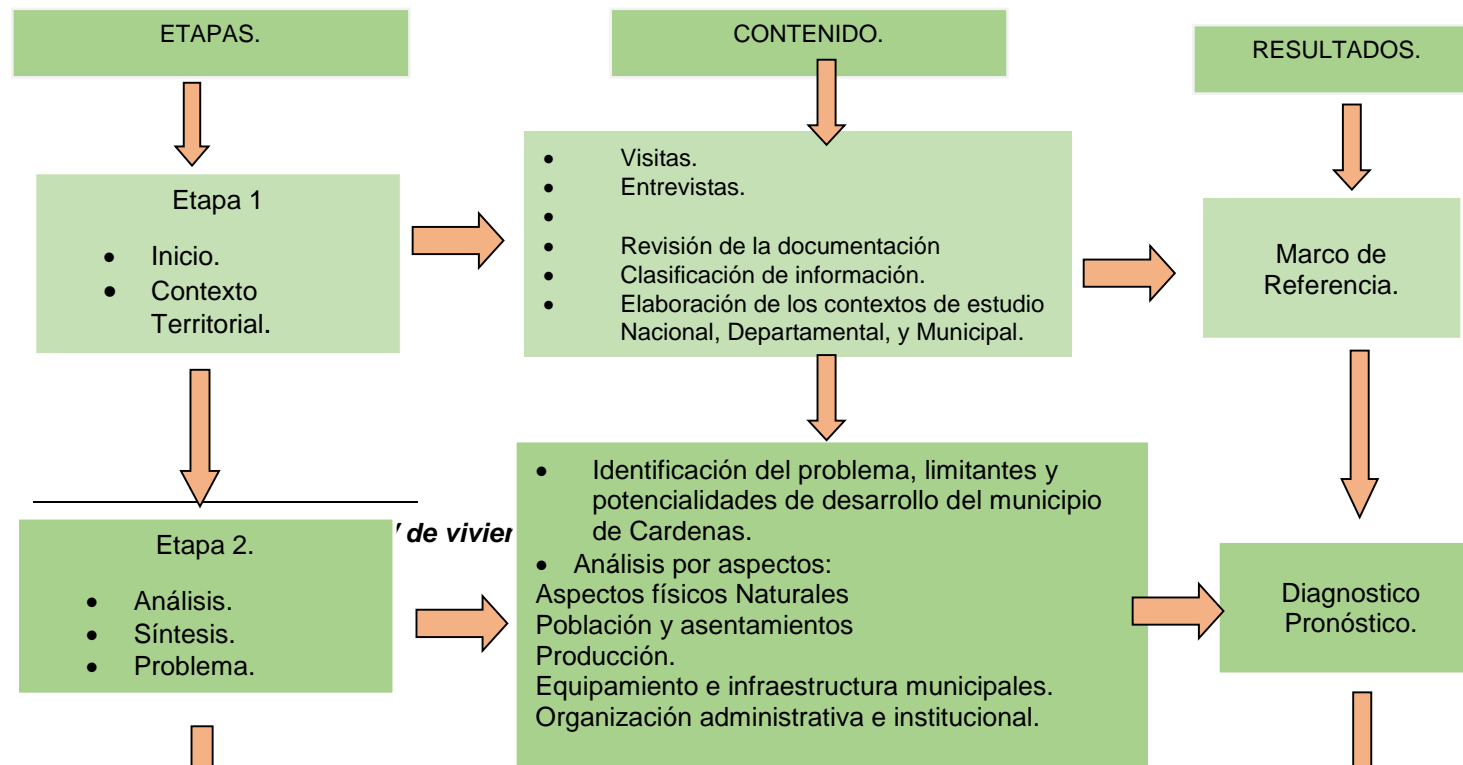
ETAPAS.

CONTENIDO.

RESULTADOS.

Etapa 1

- Inicio.
- Contexto Territorial.

- Visitas.
- Entrevistas.
-
- Revisión de la documentación
- Clasificación de información.
- Elaboración de los contextos de estudio Nacional, Departamental, y Municipal.

Marco de Referencia.

' de vivier

Etapa 2.

- Análisis.
- Síntesis.
- Problema.

- Identificación del problema, limitantes y potencialidades de desarrollo del municipio de Cardenas.
- Análisis por aspectos:

Aspectos físicos Naturales
Población y asentamientos
Producción.
Equipamiento e infraestructura municipales.
Organización administrativa e institucional.

Diagnostico Pronóstico.